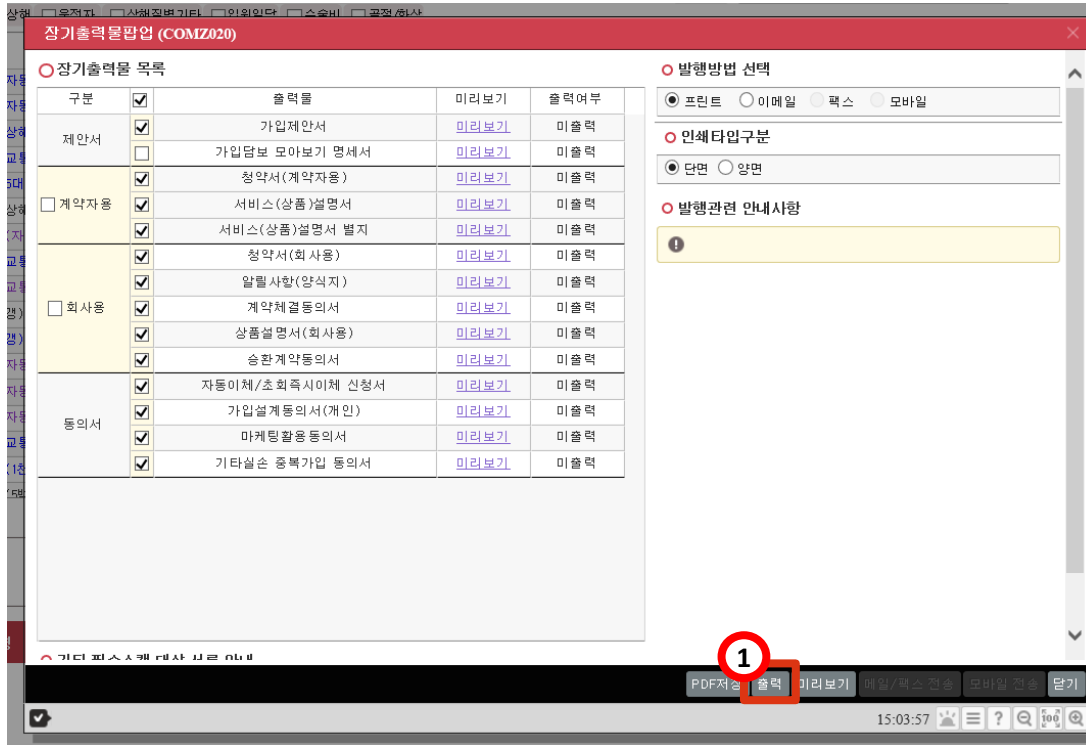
장기출력물팝업 (COMZ020)

장기출력물 목록

| 구분 | ☑ | 출력물 | 미리보기 | 출력여부 |
|---|---|---|---|---|
| 제안서 | ☑ | 가입제안서 | 미리보기 | 미출력 |
| | ☐ | 가입담보 모아보기 명세서 | 미리보기 | 미출력 |
| ☐ 계약자용 | ☑ | 청약서(계약자용) | 미리보기 | 미출력 |
| | ☑ | 서비스(상품)설명서 | 미리보기 | 미출력 |
| | ☑ | 서비스(상품)설명서 별지 | 미리보기 | 미출력 |
| ☐ 회사용 | ☑ | 청약서(회사용) | 미리보기 | 미출력 |
| | ☑ | 알릴사항(양식지) | 미리보기 | 미출력 |
| | ☑ | 계약체결동의서 | 미리보기 | 미출력 |
| | ☑ | 상품설명서(회사용) | 미리보기 | 미출력 |
| | ☑ | 승환계약동의서 | 미리보기 | 미출력 |
| 동의서 | ☑ | 자동이체/초회즉시이체 신청서 | 미리보기 | 미출력 |
| | ☑ | 가입설계동의서(개인) | 미리보기 | 미출력 |
| | ☑ | 마케팅활용동의서 | 미리보기 | 미출력 |
| | ☑ | 기타실손 중복가입 동의서 | 미리보기 | 미출력 |

발행방법 선택
◉ 프린트 ○ 이메일 ○ 팩스 ○ 모바일

인쇄타입구분
◉ 단면 ○ 양면

발행관련 안내사항

1

PDF저장 출력 미리보기 메일/팩스 전송 모바일 전송 닫기

15:03:57